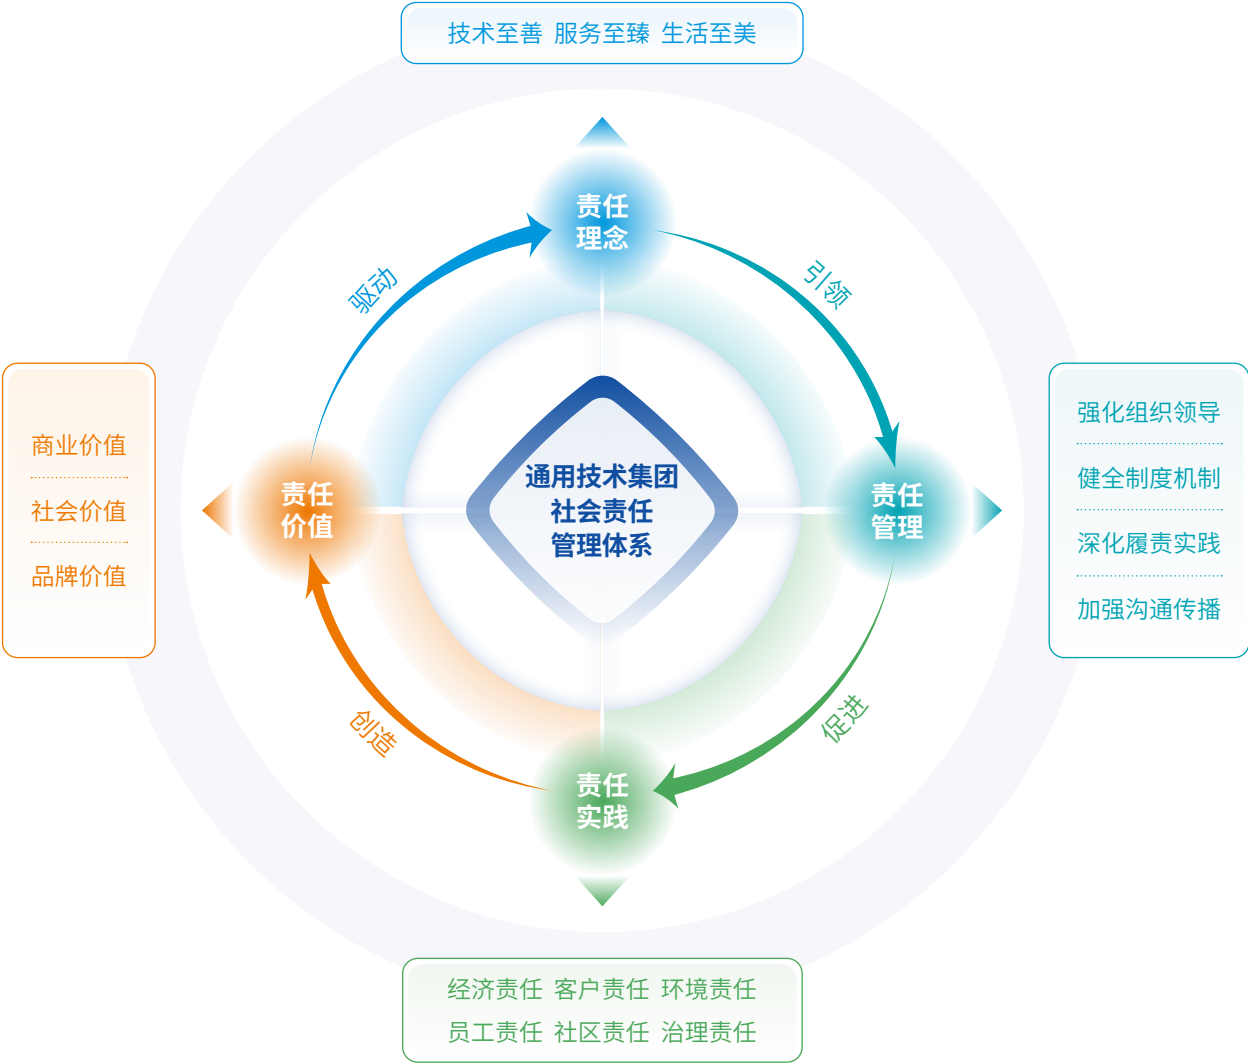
技术至善 服务至臻 生活至美

责任理念

驱动

引领

商业价值

社会价值

品牌价值

责任价值

通用技术集团社会责任管理体系

责任管理

强化组织领导

健全制度机制

深化履责实践

加强沟通传播

创造

促进

责任实践

经济责任 客户责任 环境责任

员工责任 社区责任 治理责任